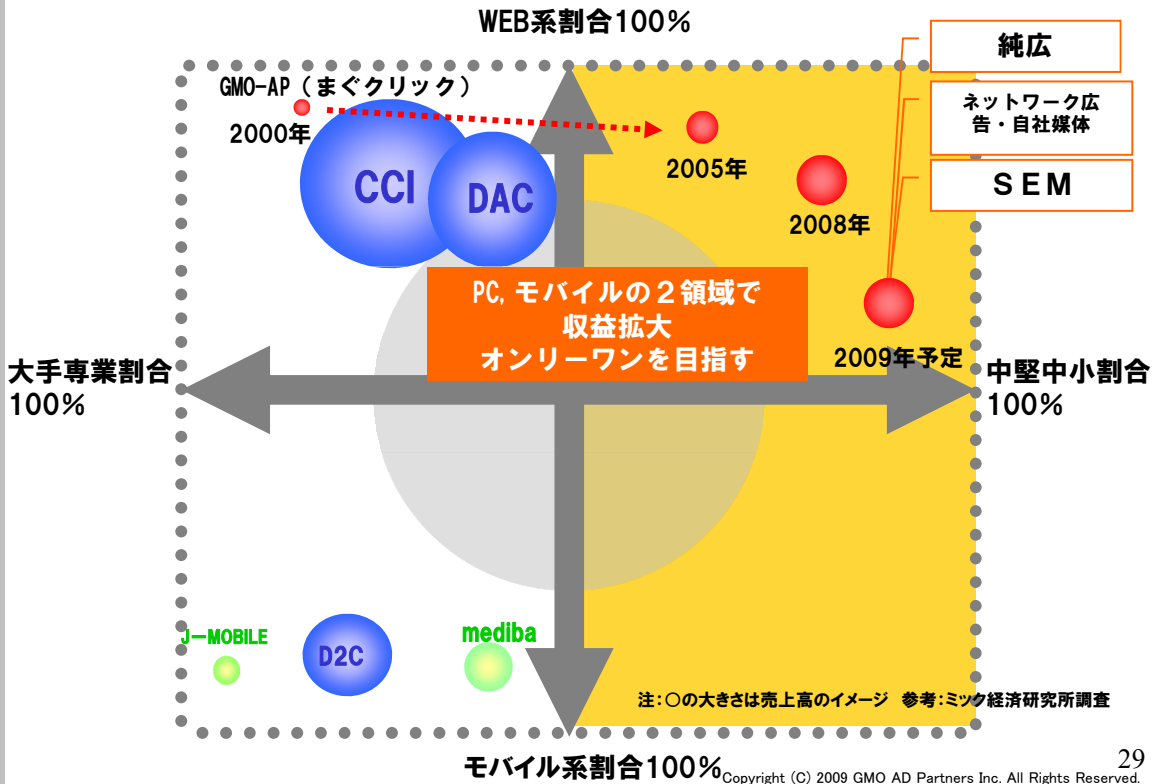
WEB系割合100％

純広

ネットワーク広告・自社媒体

ＳＥＭ

GMO-AP（まぐクリック）

2000年

CCI

DAC

2005年

2008年

PC, モバイルの２領域で
収益拡大
オンリーワンを目指す

2009年予定

大手専業割合100％

中堅中小割合100％

J-MOBILE

D2C

mediba

注：○の大きさは売上高のイメージ　参考：ミック経済研究所調査

モバイル系割合100％

Copyright (C) 2009 GMO AD Partners Inc. All Rights Reserved.

29